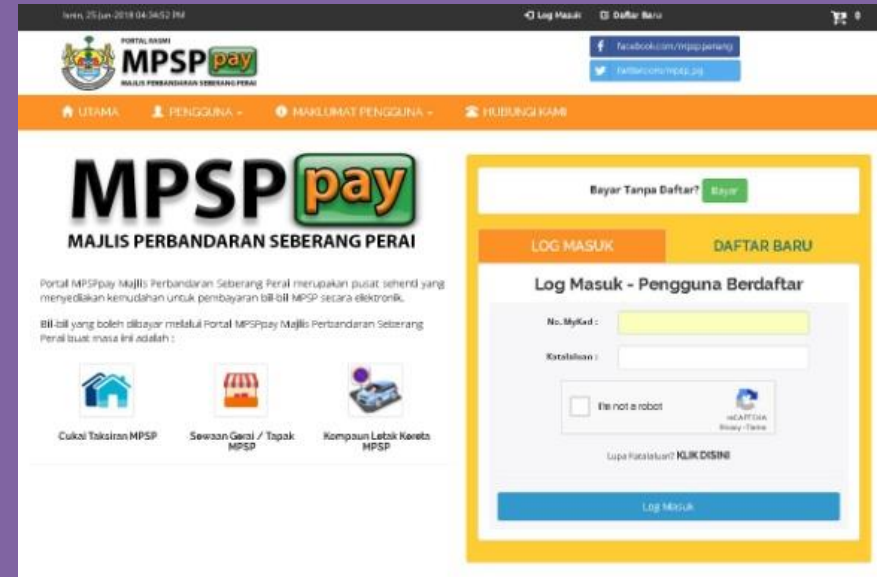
Isnin, 25 Jun 2018 04:34:52 PM

Log Masuk Daftar Baru

0

PORTAL RASMI
MPSP pay
MAJLIS PERBANDARAN SEBERANG PERAI

facebook.com/mpsppenang

twitter.com/mpsp_pg

UTAMA PENGGUNA MAKLUMAT PENGGUNA HUBUNGI KAMI

MPSP pay
MAJLIS PERBANDARAN SEBERANG PERAI

Portal MPSPpay Majlis Perbandaran Seberang Perai merupakan pusat sehenti yang menyediakan kemudahan untuk pembayaran bil-bil MPSP secara elektronik.

Bil-bil yang boleh dibayar melalui Portal MPSPpay Majlis Perbandaran Seberang Perai buat masa ini adalah :

Cukai Taksiran MPSP

Sewaan Gerai / Tapak MPSP

Kompaun Letak Kereta MPSP

Bayar Tanpa Daftar? Bayar

LOG MASUK

DAFTAR BARU

Log Masuk - Pengguna Berdaftar

No. MyKad :

Katalaluan :

I'm not a robot

reCAPTCHA
Privacy - Terms

Lupa Katalaluan? KLIK DISINI

Log Masuk